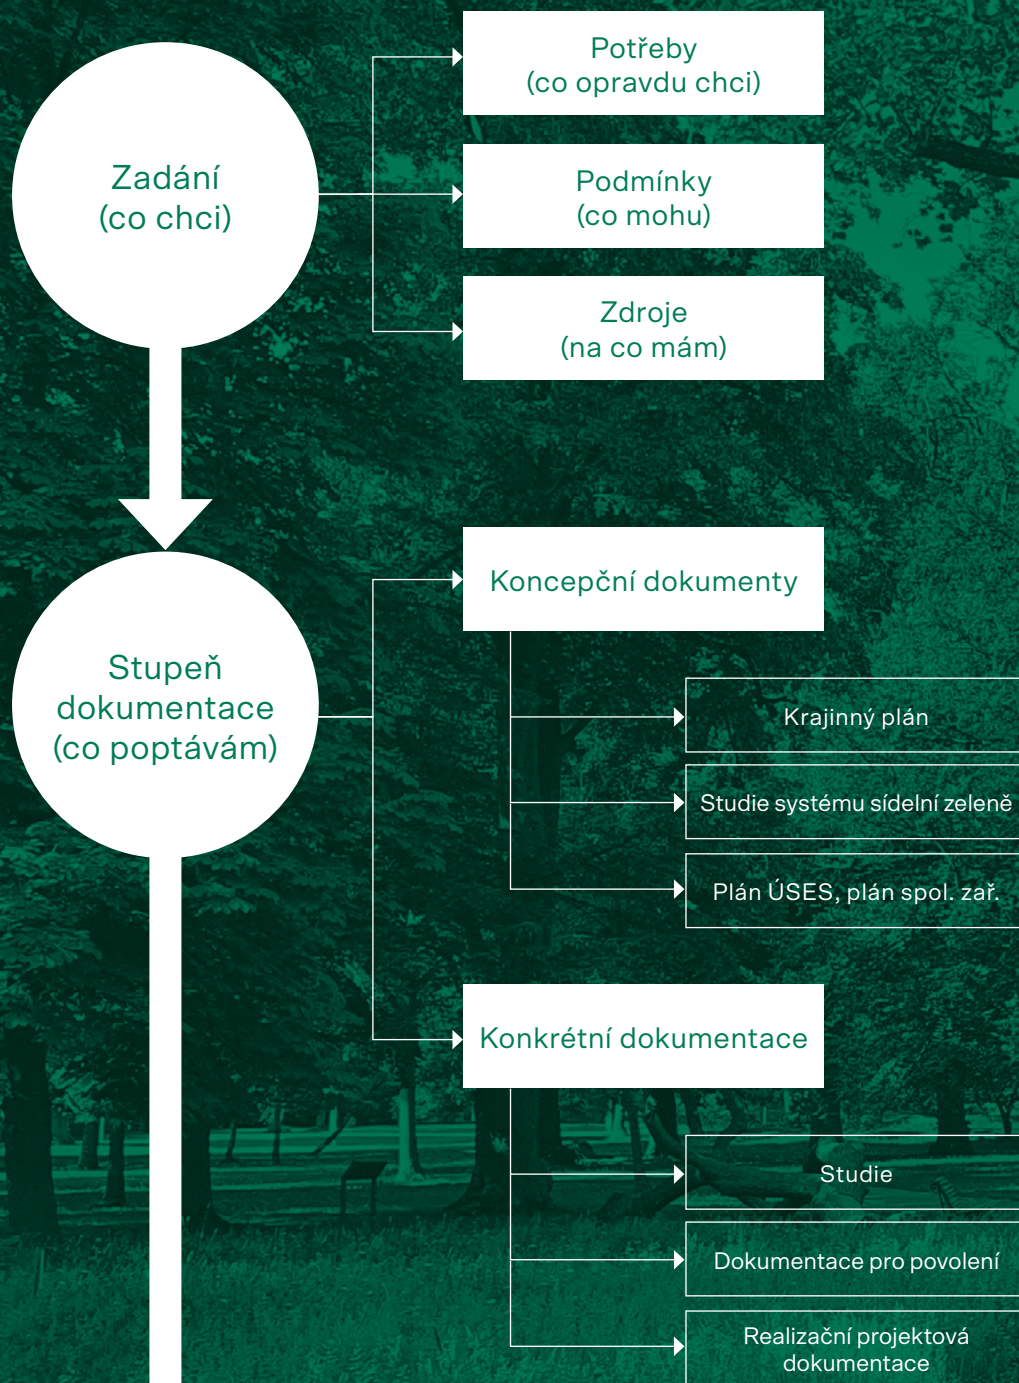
Zadání
(co chci)

Potřeby
(co opravdu chci)

Podmínky
(co mohu)

Zdroje
(na co mám)

Stupeň
dokumentace
(co poptávám)

Koncepční dokumenty

Krajinný plán

Studie systému sídelní zeleně

Plán ÚSES, plán spol. zař.

Konkrétní dokumentace

Studie

Dokumentace pro povolení

Realizační projektová dokumentace